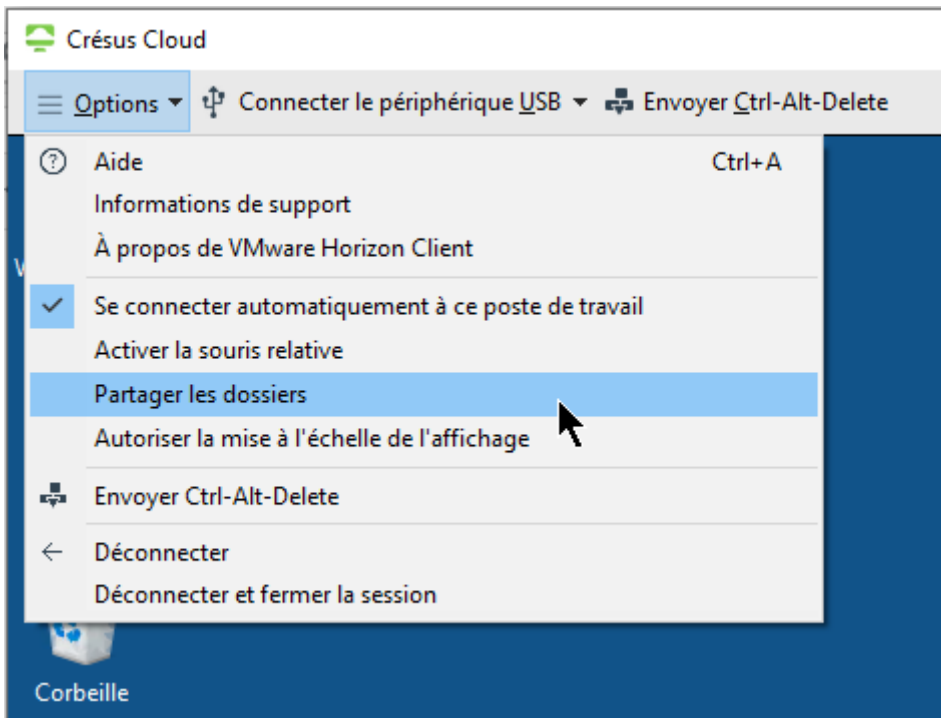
Crésus Cloud

Options ▾ Connecter le périphérique USB ▾ Envoyer Ctrl-Alt-Delete

Aide Ctrl+A
Informations de support
À propos de VMware Horizon Client

Se connecter automatiquement à ce poste de travail
Activer la souris relative
Partager les dossiers
Autoriser la mise à l'échelle de l'affichage

Envoyer Ctrl-Alt-Delete

Déconnecter
Déconnecter et fermer la session

Corbeille